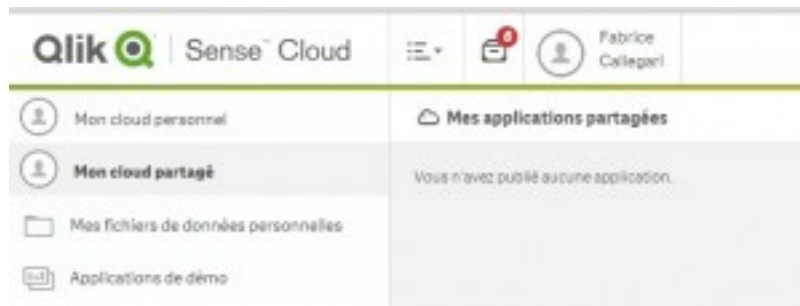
Qlik Sense Cloud

0

Fabrice Callegari

Mon cloud personnel

Mon cloud partagé

Mes fichiers de données personnelles

Applications de démo

Mes applications partagées

Vous n'avez publié aucune application.